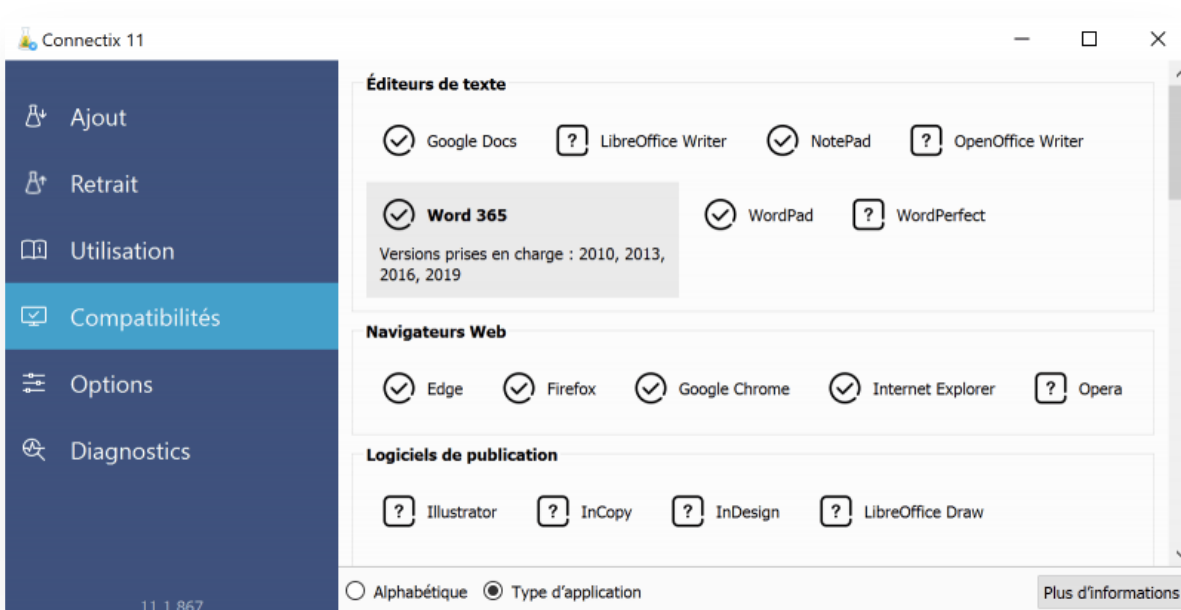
Connectix 11

Ajout
Retrait
Utilisation
Compatibilités
Options
Diagnostics

11.1.867

Éditeurs de texte

Google Docs
?
LibreOffice Writer
NotePad
?
OpenOffice Writer

Word 365
Versions prises en charge : 2010, 2013, 2016, 2019

WordPad
?
WordPerfect

Navigateurs Web

Edge
Firefox
Google Chrome
Internet Explorer
?
Opera

Logiciels de publication

?
Illustrator
?
InCopy
?
InDesign
?
LibreOffice Draw

Alphabétique
Type d'application
Plus d'informations